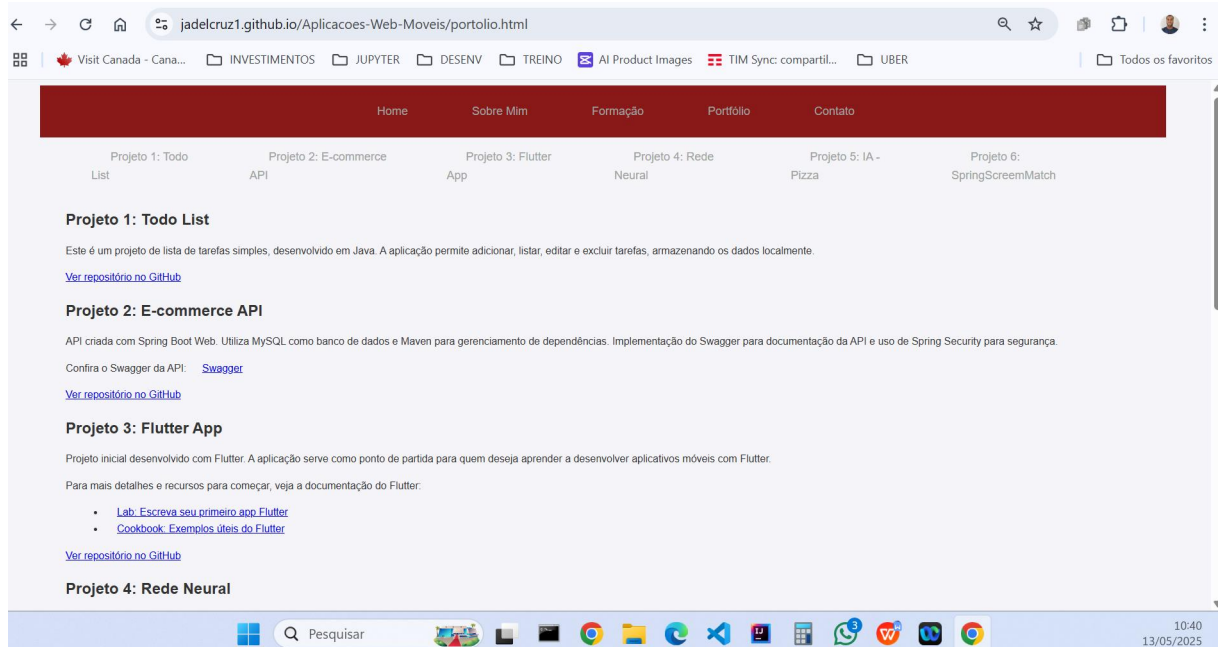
jadelcruz1.github.io/Aplicacoes-Web-Moveis/portolio.html

Visit Canada - Cana... INVESTIMENTOS JUPYTER DESENV TREINO AI Product Images TIM Sync: compartil... UBER Todos os favoritos

Home Sobre Mim Formação Portfólio Contato

Projeto 1: Todo List Projeto 2: E-commerce API Projeto 3: Flutter App Projeto 4: Rede Neural Projeto 5: IA - Pizza Projeto 6: SpringScreemMatch

Projeto 1: Todo List

Este é um projeto de lista de tarefas simples, desenvolvido em Java. A aplicação permite adicionar, listar, editar e excluir tarefas, armazenando os dados localmente.

Ver repositório no GitHub

Projeto 2: E-commerce API

API criada com Spring Boot Web. Utiliza MySQL como banco de dados e Maven para gerenciamento de dependências. Implementação do Swagger para documentação da API e uso de Spring Security para segurança.

Confira o Swagger da API: Swagger

Ver repositório no GitHub

Projeto 3: Flutter App

Projeto inicial desenvolvido com Flutter. A aplicação serve como ponto de partida para quem deseja aprender a desenvolver aplicativos móveis com Flutter.

Para mais detalhes e recursos para começar, veja a documentação do Flutter:

- Lab: Escreva seu primeiro app Flutter
- Cookbook: Exemplos úteis do Flutter

Ver repositório no GitHub

Projeto 4: Rede Neural

Pesquisar 3 10:40 13/05/2025